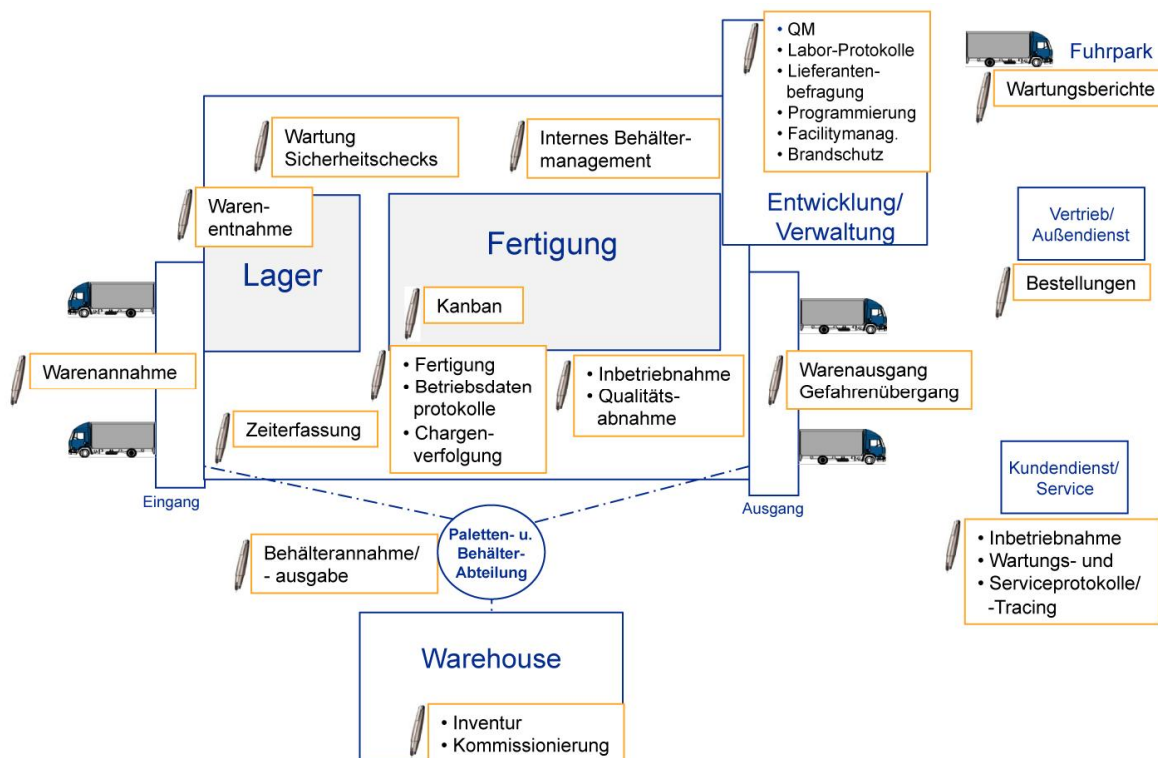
• QM
• Labor-Protokolle
• Lieferantenbefragung
• Programmierung
• Facilitymanag.
• Brandschutz

Fuhrpark

Wartungsberichte

Wartung Sicherheitschecks

Internes Behältermanagement

Entwicklung/ Verwaltung

Warenentnahme

Lager

Fertigung

Vertrieb/ Außendienst

Bestellungen

Kanban

Warenannahme

• Fertigung
• Betriebsdaten protokolle
• Chargenverfolgung

• Inbetriebnahme
• Qualitätsabnahme

Warenausgang Gefahrenübergang

Zeiterfassung

Eingang

Ausgang

Kundendienst/ Service

Paletten- u. Behälter-Abteilung

Behälterannahme/ - ausgabe

• Inbetriebnahme
• Wartungs- und
• Serviceprotokolle/ -Tracing

Warehouse

• Inventur
• Kommissionierung